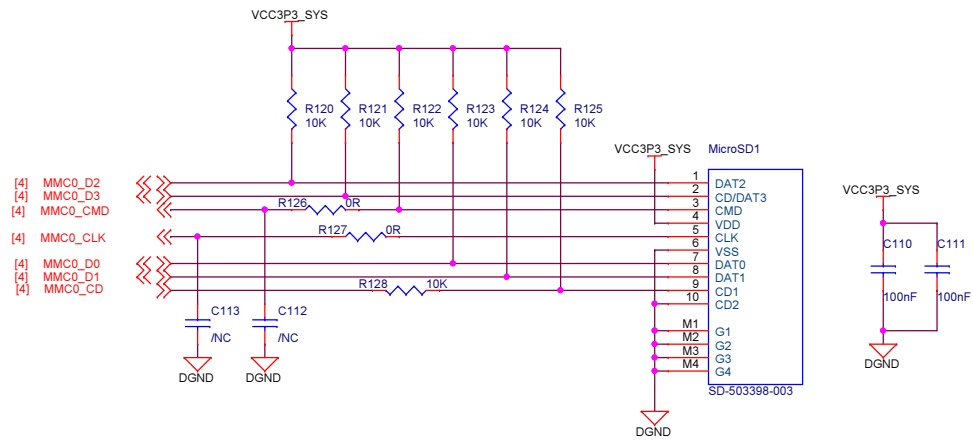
VCC3P3_SYS

R120 10K
R121 10K
R122 10K
R123 10K
R124 10K
R125 10K

VCC3P3_SYS
MicroSD1

[4] MMC0_D2
[4] MMC0_D3
[4] MMC0_CMD
[4] MMC0_CLK
[4] MMC0_D0
[4] MMC0_D1
[4] MMC0_CD

R126 0R
R127 0R
R128 10K

1 DAT2
2 CD/DAT3
3 CMD
4 VDD
5 CLK
6 VSS
7 DAT0
8 DAT1
9 CD1
10 CD2
M1 G1
M2 G2
M3 G3
M4 G4
SD-503398-003

C113 /NC
C112 /NC
DGND
DGND
DGND

VCC3P3_SYS
C110 100nF
C111 100nF
DGND